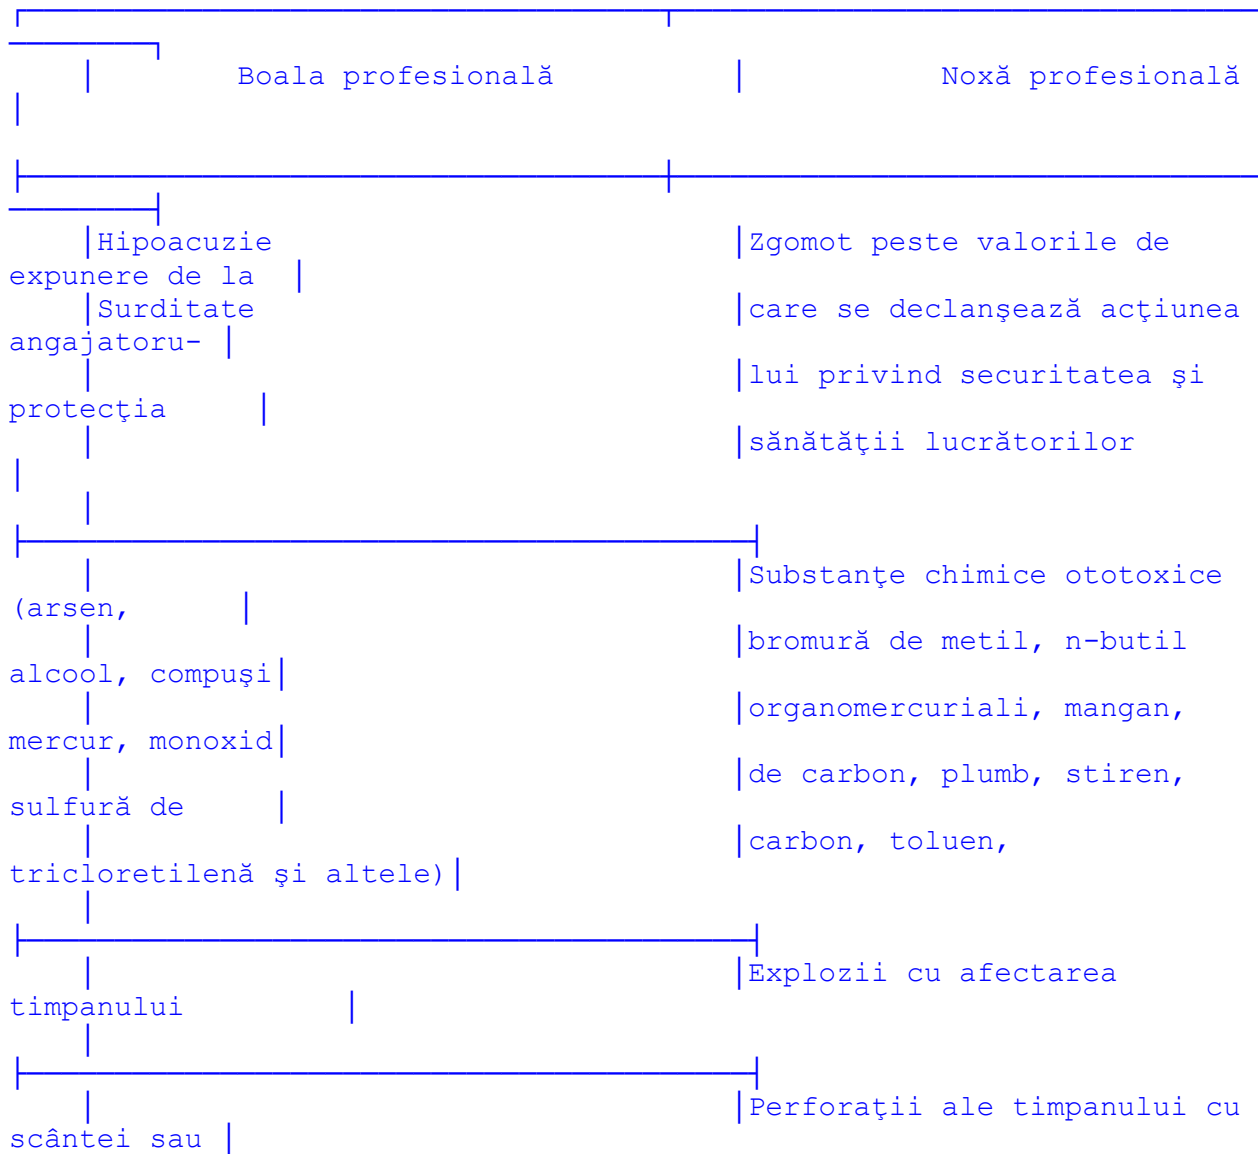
| Boala profesională | Noxă profesională |
|---|---|
| Hipoacuzie<br>Surditate | Zgomot peste valorile de expunere de la care se declanşează acţiunea angajatorului privind securitatea şi protecţia sănătăţii lucrătorilor |
| | Substanţe chimice ototoxice (arsen, bromură de metil, n-butil alcool, compuşi organomercuriali, mangan, mercur, monoxid de carbon, plumb, stiren, sulfură de carbon, toluen, tricloretilenă şi altele) |
| | Explozii cu afectarea timpanului |
| | Perforaţii ale timpanului cu scântei sau |